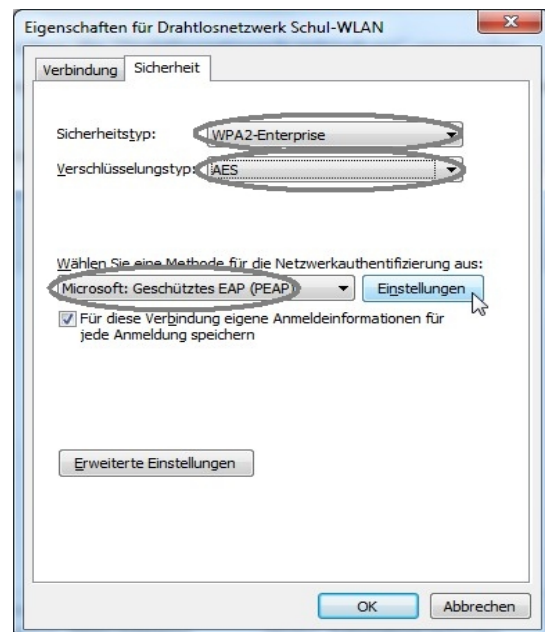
Eigenschaften für Drahtlosnetzwerk Schul-WLAN

Verbindung Sicherheit

Sicherheitstyp: WPA2-Enterprise

Verschlüsselungstyp: AES

Wählen Sie eine Methode für die Netzwerkauthentifizierung aus:

Microsoft: Geschütztes EAP (PEAP) Einstellungen

Für diese Verbindung eigene Anmeldeinformationen für jede Anmeldung speichern

Erweiterte Einstellungen

OK Abbrechen